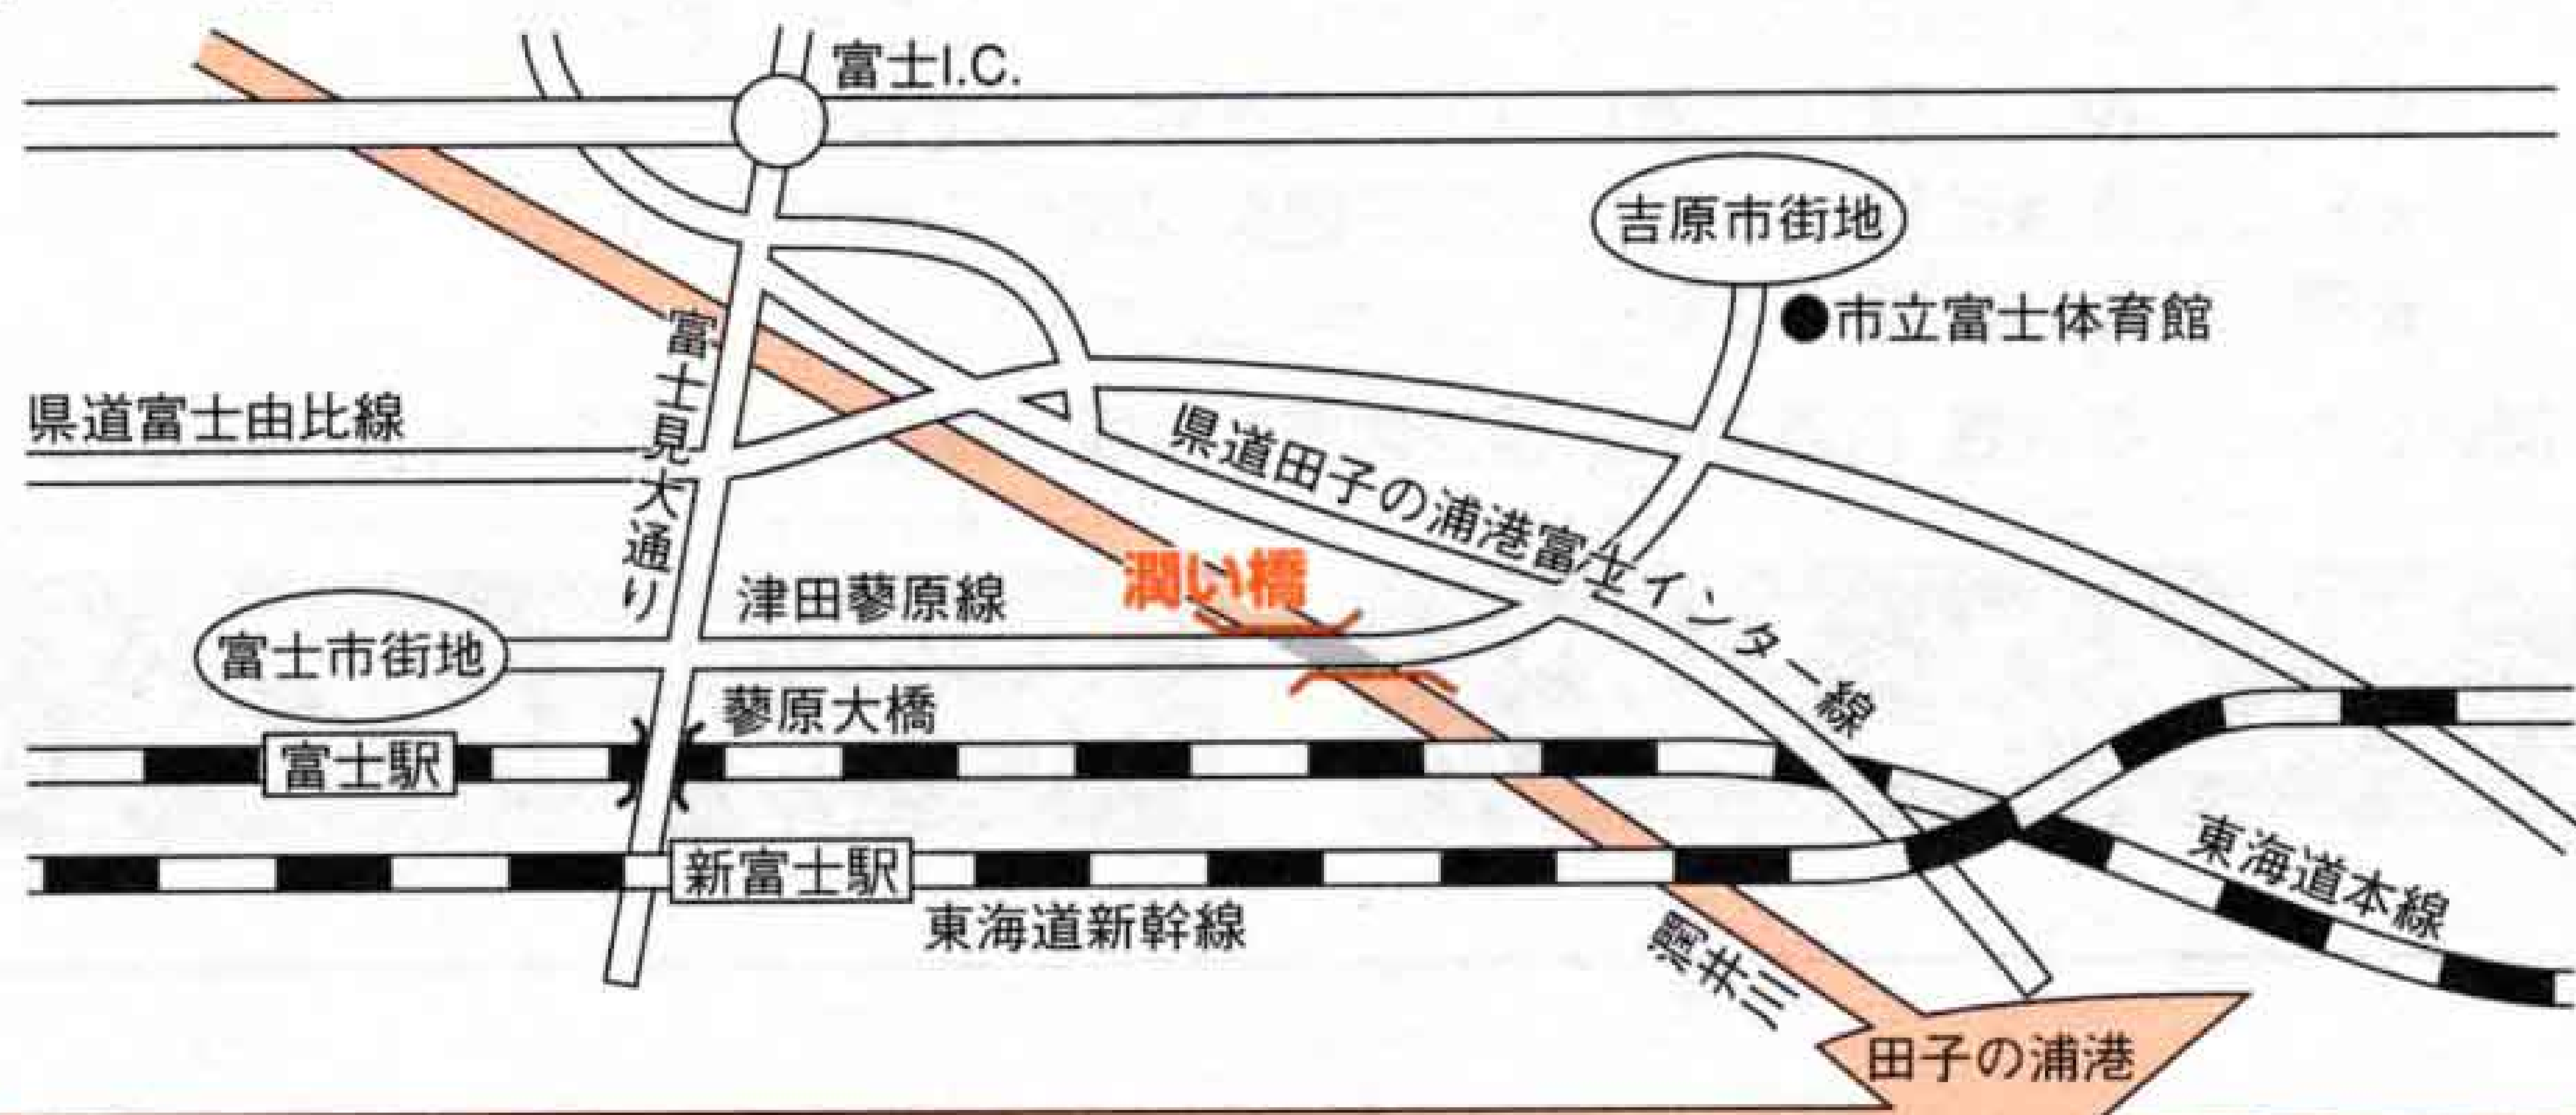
富士I.C.

吉原市街地

市立富士体育館

富士見大通り

県道富士由比線

県道田子の浦港富士インター線

潤い橋

津田蓼原線

富士市街地

蓼原大橋

富士駅

新富士駅

東海道新幹線

東海道本線

潤井川

田子の浦港